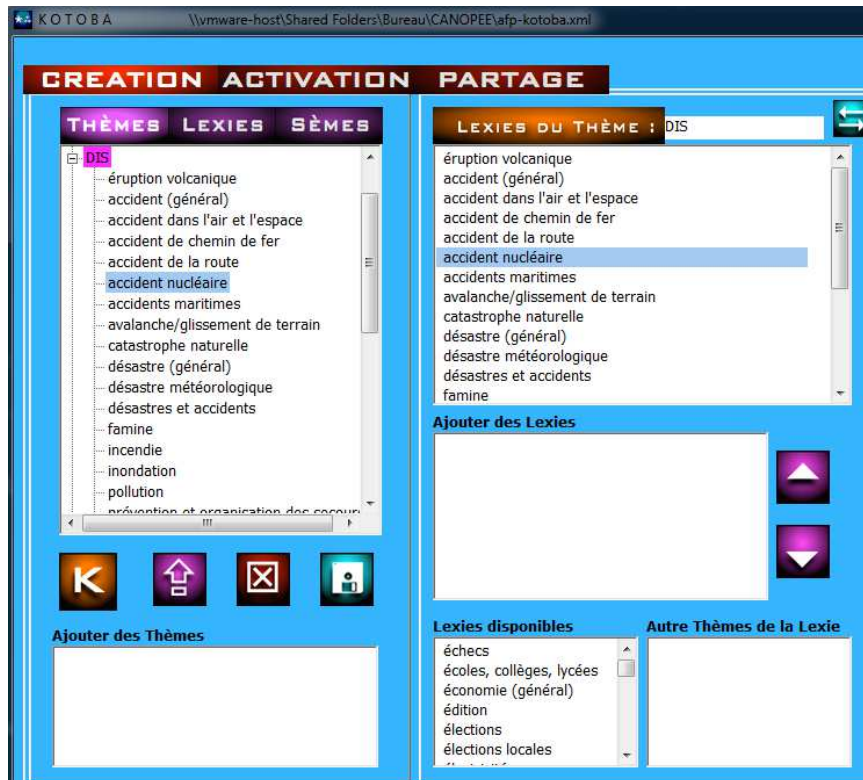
KOTOBA \\vmware-host\Shared Folders\Bureau\CANOPEE\afp-kotoba.xml

CREATION ACTIVATION PARTAGE

THÈMES LEXIES SÈMES

DIS
éruption volcanique
accident (général)
accident dans l'air et l'espace
accident de chemin de fer
accident de la route
accident nucléaire
accidents maritimes
avalanche/glissement de terrain
catastrophe naturelle
désastre (général)
désastre météorologique
désastres et accidents
famine
incendie
inondation
pollution
prévention et organisation des secour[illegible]

K

Ajouter des Thèmes

LEXIES DU THÈME : DIS

éruption volcanique
accident (général)
accident dans l'air et l'espace
accident de chemin de fer
accident de la route
accident nucléaire
accidents maritimes
avalanche/glissement de terrain
catastrophe naturelle
désastre (général)
désastre météorologique
désastres et accidents
famine

Ajouter des Lexies

Lexies disponibles
échecs
écoles, collèges, lycées
économie (général)
édition
élections
élections locales
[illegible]

Autre Thèmes de la Lexie